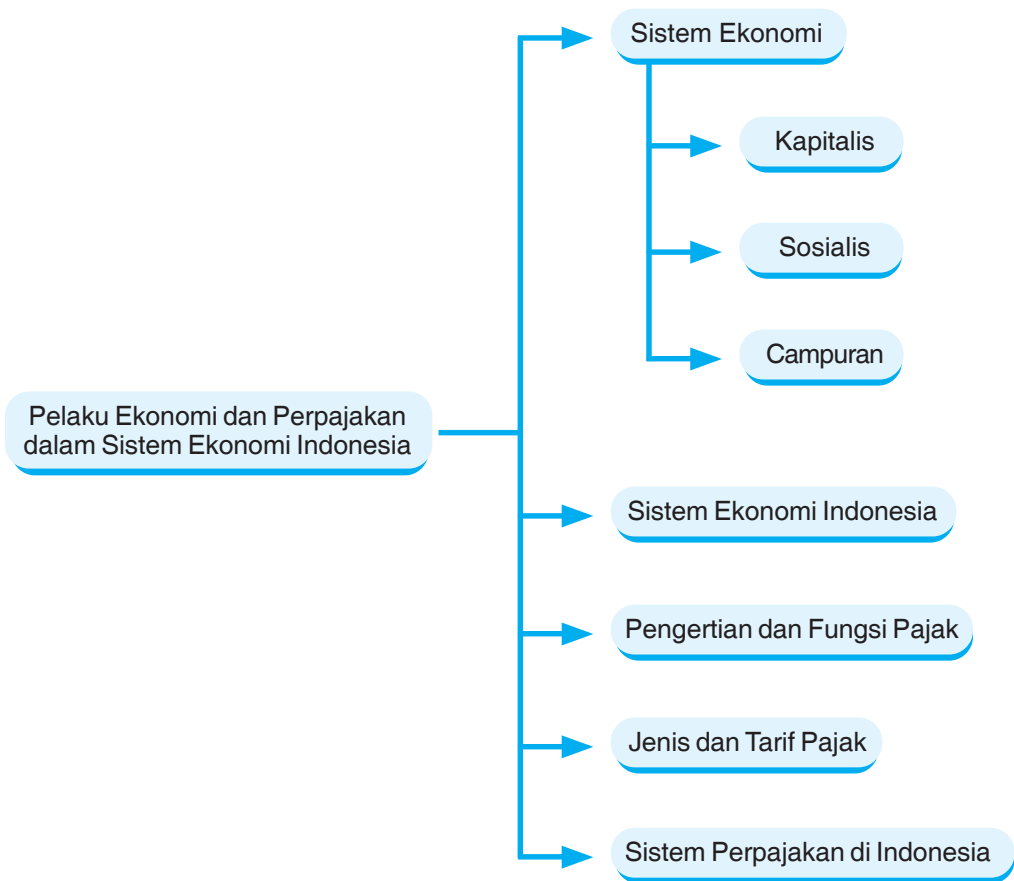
Pelaku Ekonomi dan Perpajakan dalam Sistem Ekonomi Indonesia

Sistem Ekonomi

Kapitalis

Sosialis

Campuran

Sistem Ekonomi Indonesia

Pengertian dan Fungsi Pajak

Jenis dan Tarif Pajak

Sistem Perpajakan di Indonesia